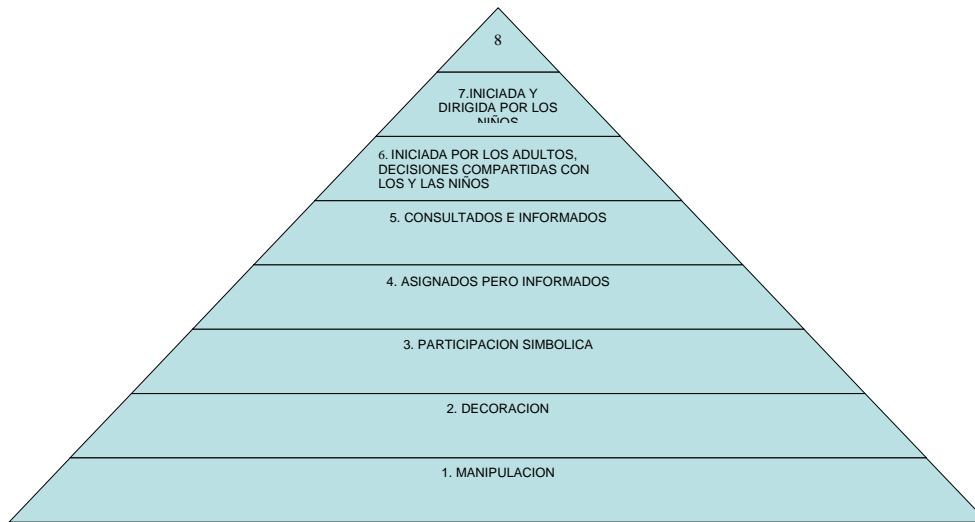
8

7.INICIADA Y DIRIGIDA POR LOS NIÑOS

6. INICIADA POR LOS ADULTOS, DECISIONES COMPARTIDAS CON LOS Y LAS NIÑOS

5. CONSULTADOS E INFORMADOS

4. ASIGNADOS PERO INFORMADOS

3. PARTICIPACION SIMBOLICA

2. DECORACION

1. MANIPULACION